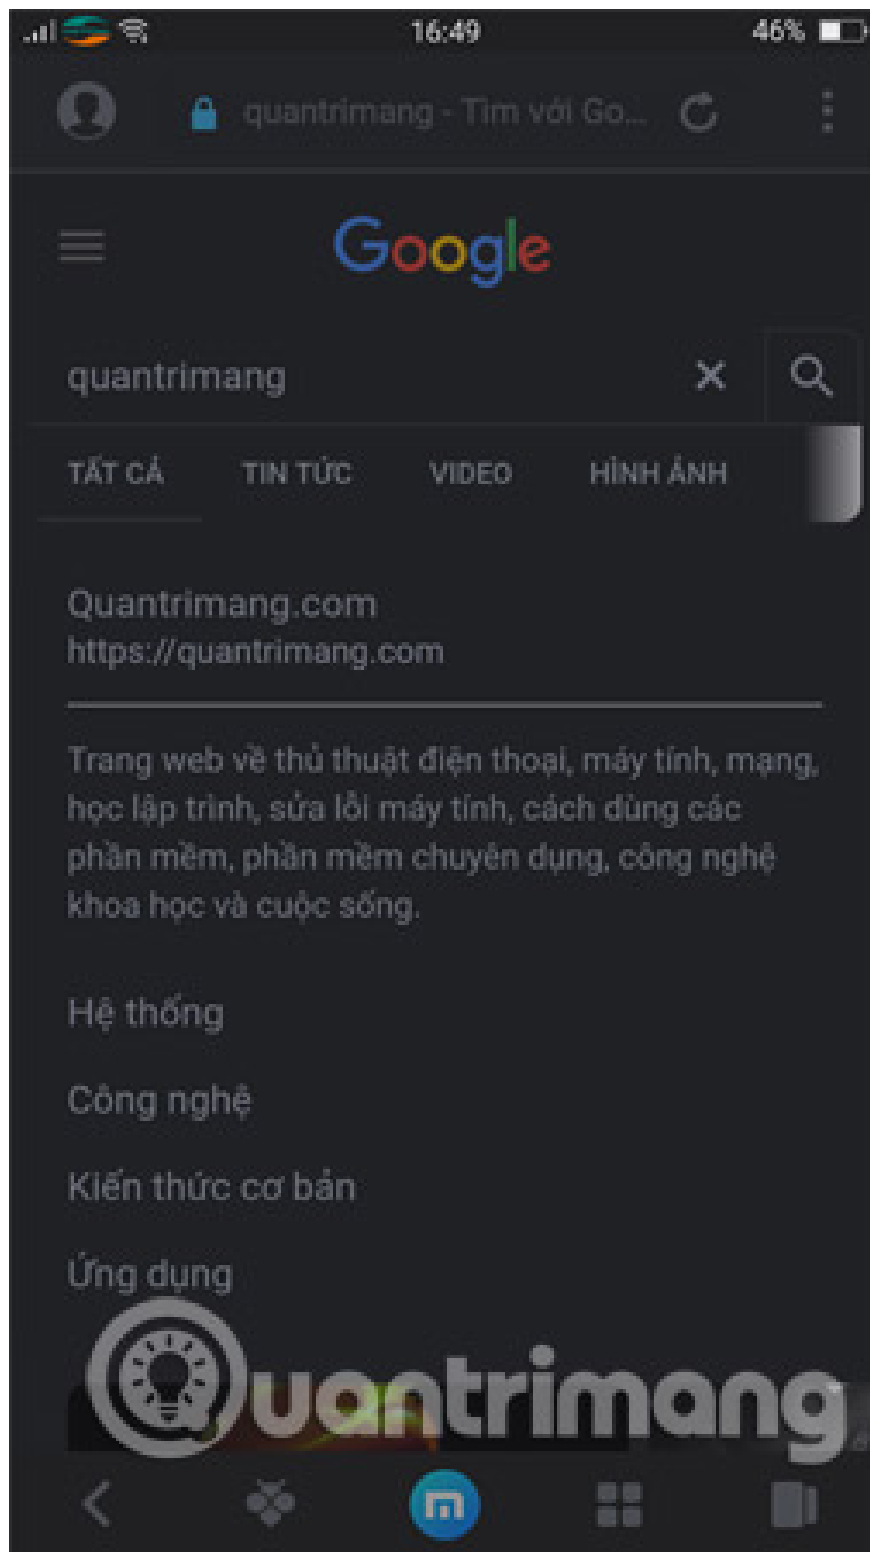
16:49

46%

quantrimang - Tìm với Go...

Google

quantrimang

TẤT CẢ

TIN TỨC

VIDEO

HÌNH ẢNH

Quantrimang.com
https://quantrimang.com

Trang web về thủ thuật điện thoại, máy tính, mạng, học lập trình, sửa lỗi máy tính, cách dùng các phần mềm, phần mềm chuyên dụng, công nghệ khoa học và cuộc sống.

Hệ thống

Công nghệ

Kiến thức cơ bản

Ứng dụng

Quantrimang